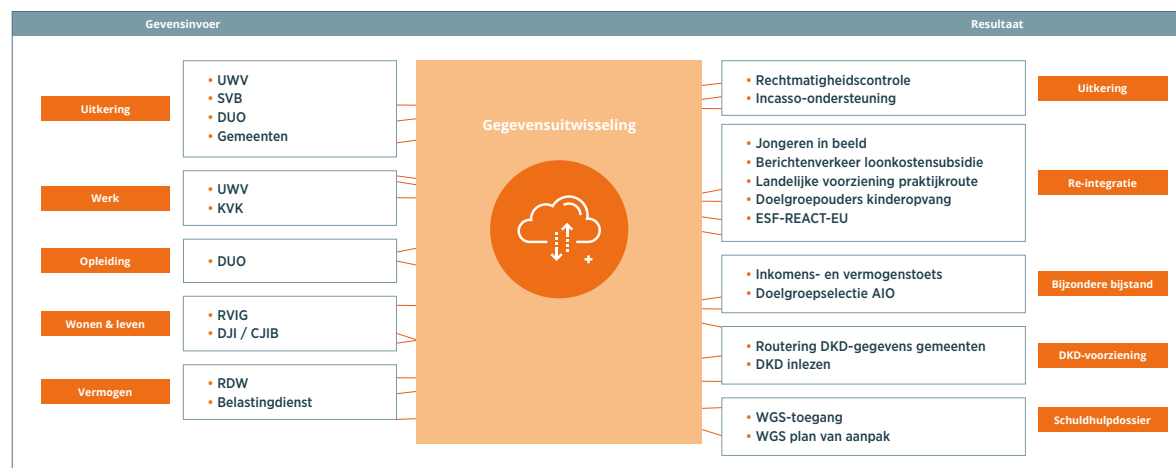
Gevensinvoer

Resultaat

Uitkering

• UWV
• SVB
• DUO
• Gemeenten

Werk

• UWV
• KVK

Opleiding

• DUO

Wonen & leven

• RVIG
• DJI / CJIB

Vermogen

• RDW
• Belastingdienst

Gegevensuitwisseling

• Rechtmatigheidscontrole
• Incasso-ondersteuning

• Jongeren in beeld
• Berichtenverkeer loonkostensubsidie
• Landelijke voorziening praktijkroute
• Doelgroepouders kinderopvang
• ESF-REACT-EU

• Inkomens- en vermogenstoets
• Doelgroepselectie AIO

• Routering DKD-gegevens gemeenten
• DKD inlezen

• WGS-toegang
• WGS plan van aanpak

Uitkering

Re-integratie

Bijzondere bijstand

DKD-voorziening

Schuldhulpdossier